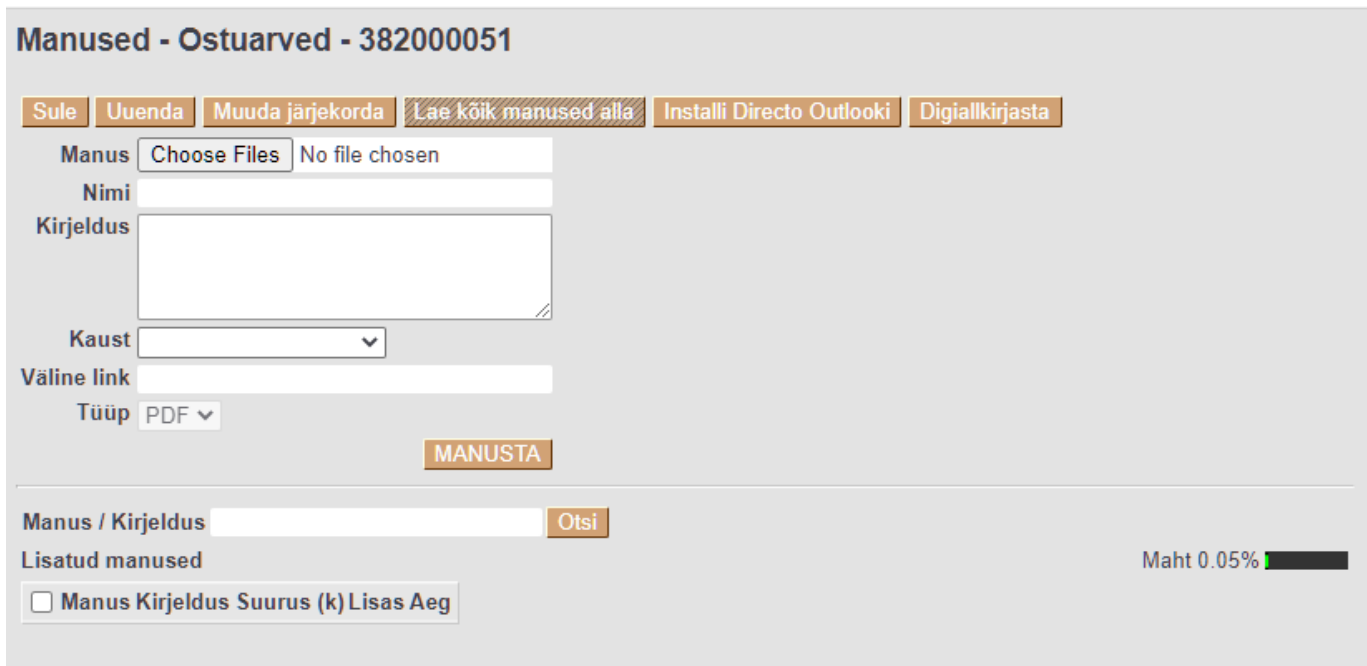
Manused - Ostuarved - 382000051

Sule Uuenda Muuda järjekorda Lae kõik manused alla Installi Directo Outlooki Digiallkirjasta

Manus Choose Files No file chosen
Nimi
Kirjeldus
Kaust
Väline link
Tüüp PDF
MANUSTA

Manus / Kirjeldus Otsi
Lisatud manused
Maht 0.05%

| Manus | Kirjeldus | Suurus (k) | Lisas | Aeg |
|---|---|---|---|---|